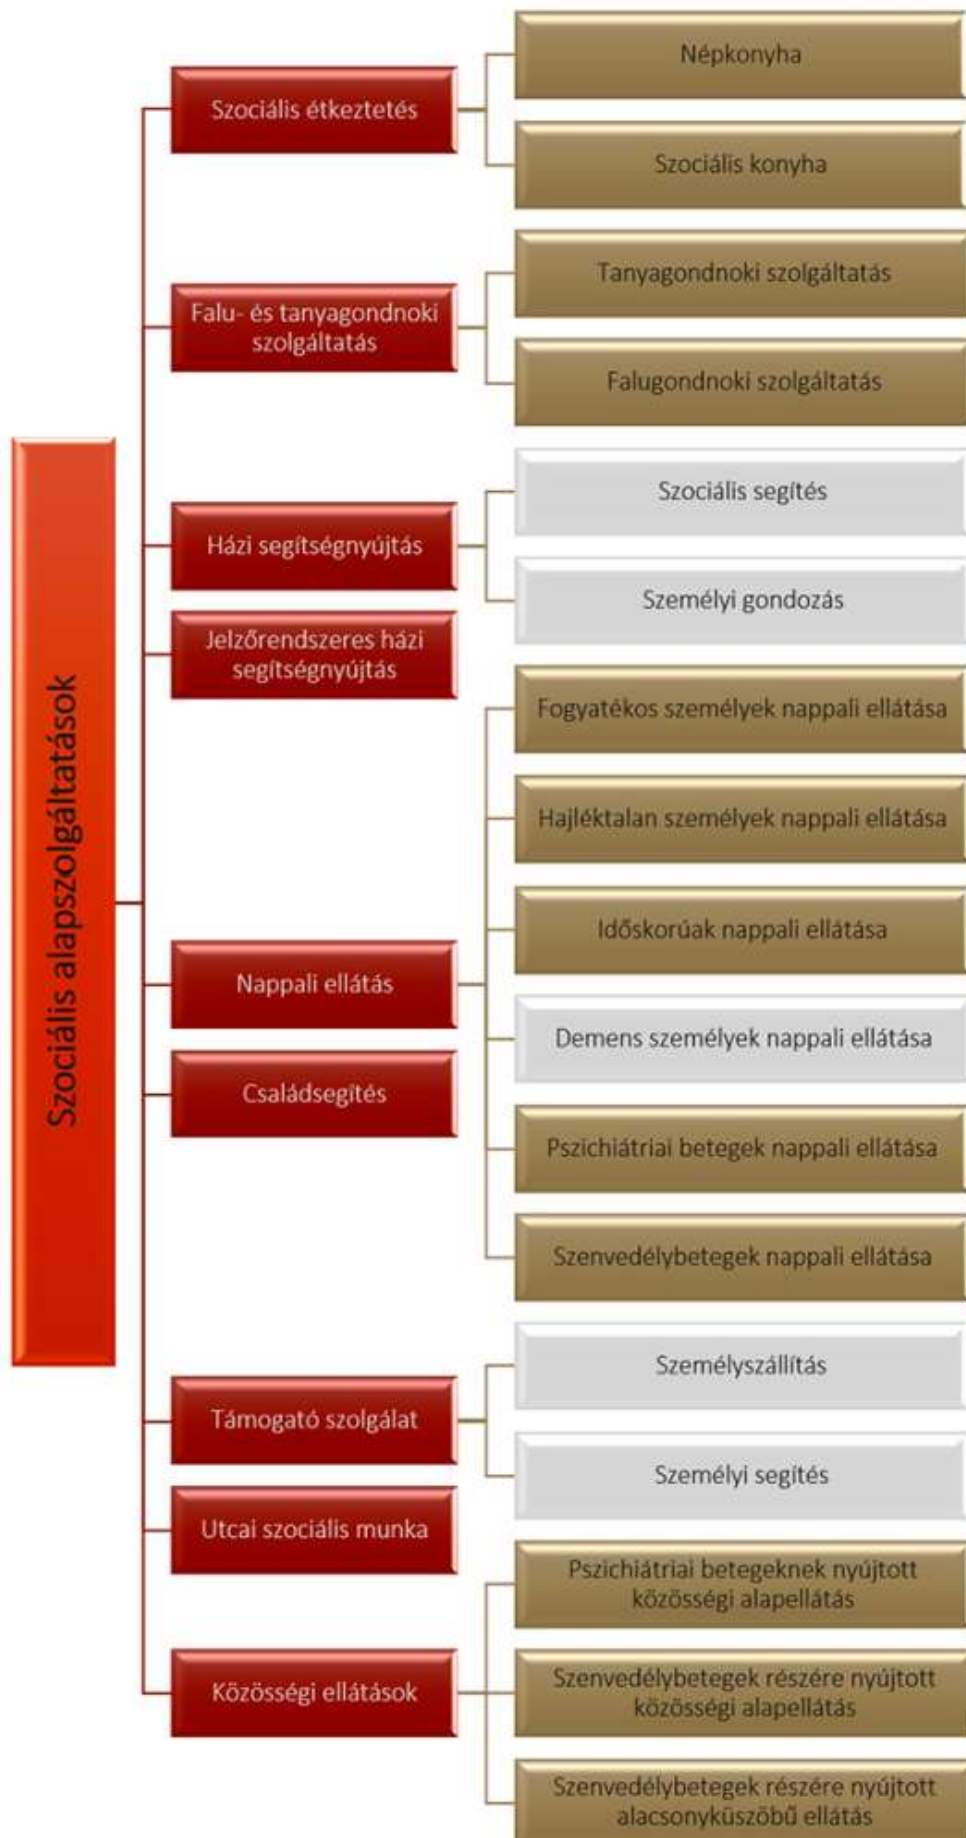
Szociális alapszolgáltatások

Szociális étkeztetés

Népkonyha

Szociális konyha

Falu- és tanyagondnoki szolgáltatás

Tanyagondnoki szolgáltatás

Falugondnoki szolgáltatás

Házi segítségnyújtás

Szociális segítés

Személyi gondozás

Jelzőrendszeres házi segítségnyújtás

Nappali ellátás

Fogyatékos személyek nappali ellátása

Hajléktalan személyek nappali ellátása

Időskorúak nappali ellátása

Demens személyek nappali ellátása

Pszichiátriai betegek nappali ellátása

Szenvedélybetegek nappali ellátása

Családsegítés

Támogató szolgálat

Személyszállítás

Személyi segítés

Utcai szociális munka

Közösségi ellátások

Pszichiátriai betegeknek nyújtott közösségi alapellátás

Szenvedélybetegek részére nyújtott közösségi alapellátás

Szenvedélybetegek részére nyújtott alacsonyküszöbű ellátás